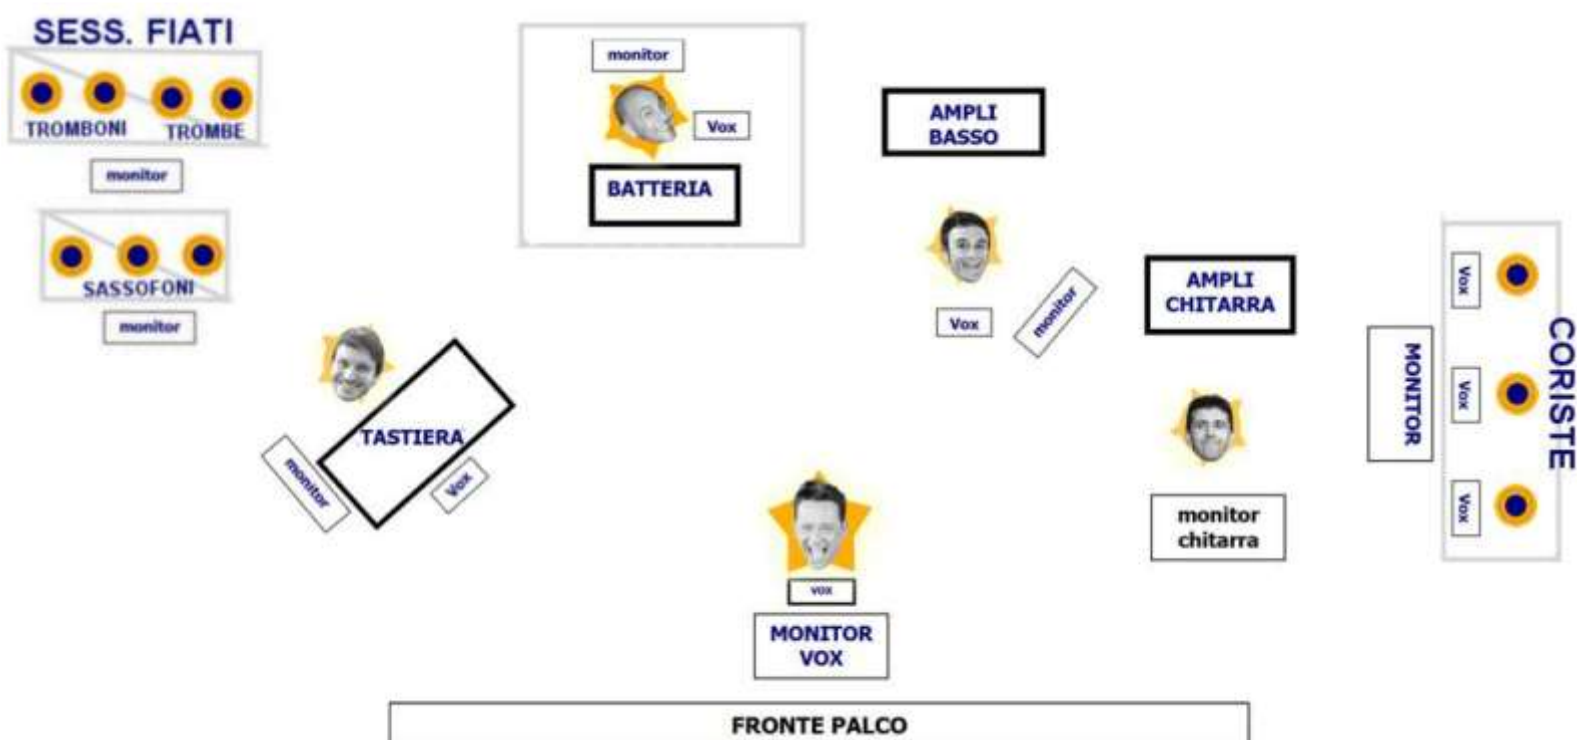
SESS. FIATI

TROMBONI TROMBE

monitor

SASSOFONI

monitor

monitor

Vox

BATTERIA

AMPLI BASSO

Vox

monitor

AMPLI CHITARRA

Vox

Vox

Vox

MONITOR

CORISTE

TASTIERA

monitor

Vox

vox

MONITOR VOX

monitor chitarra

FRONTE PALCO